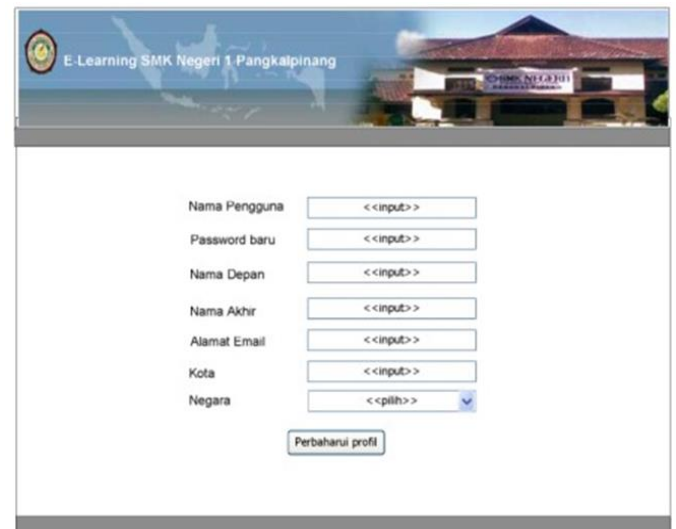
E-Learning SMK Negeri 1 Pangkalpinang

SMK NEGERI

Nama Pengguna <<input>>
Password baru <<input>>
Nama Depan <<input>>
Nama Akhir <<input>>
Alamat Email <<input>>
Kota <<input>>
Negara <<pilih>>

Perbaharui profil